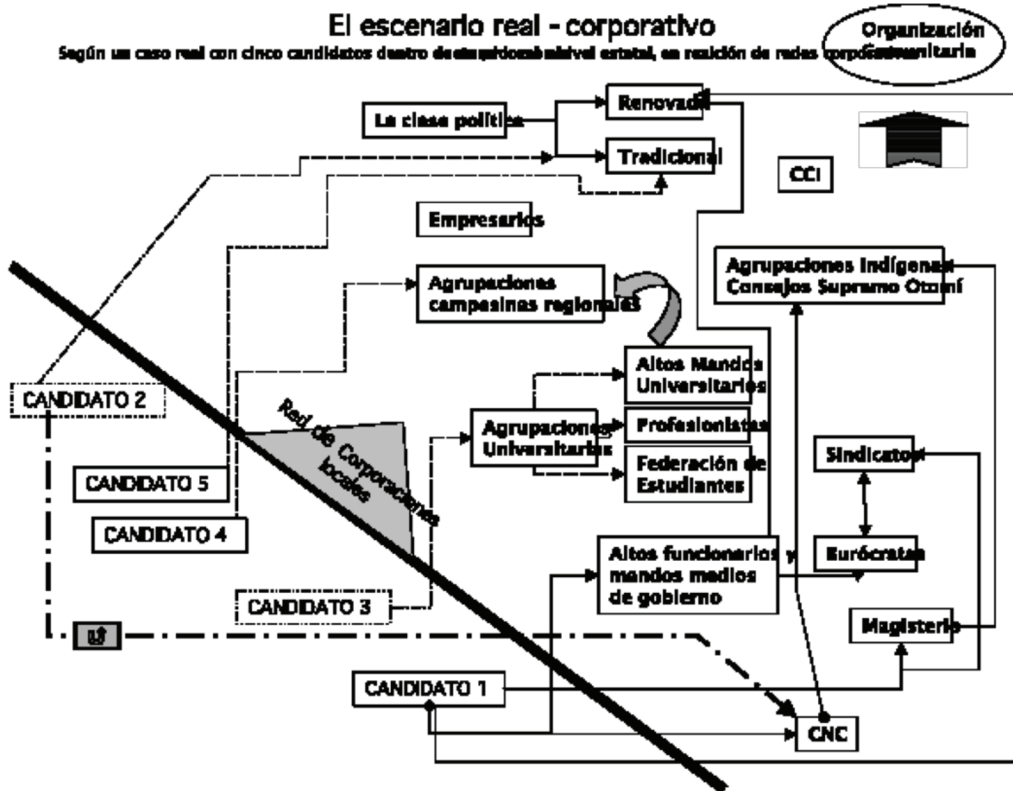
El escenario real - corporativo

Según un caso real con cinco candidatos dentro de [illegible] a nivel estatal, en relación de redes corpo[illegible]

Organización Comunitaria

La clase política

Renovada

Tradicional

CCI

Empresarios

Agrupaciones campesinas regionales

Agrupaciones Indígenas Consejos Supremo Otomí

Altos Mandos Universitarios

Profesionistas

Federación de Estudiantes

Agrupaciones Universitarias

Red de Corporaciones locales

CANDIDATO 2

CANDIDATO 5

CANDIDATO 4

CANDIDATO 3

Sindicatos

Burócratas

Altos funcionarios y mandos medios de gobierno

Magisterio

Ut

CANDIDATO 1

CNC